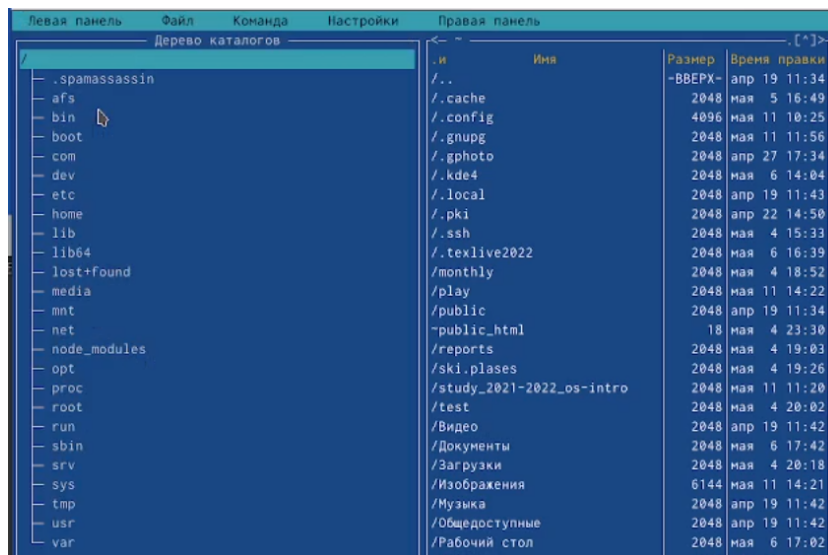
Левая панель Файл Команда Настройки Правая панель

Дерево каталогов

/
— .spamassassin
— afs
— bin
— boot
— com
— dev
— etc
— home
— lib
— lib64
— lost+found
— media
— mnt
— net
— node_modules
— opt
— proc
— root
— run
— sbin
— srv
— sys
— tmp
— usr
— var

<- ~ .[^]>

| .и | Имя | Размер | Время правки |
|---|---|---|---|
| /.. | | -ВВЕРХ- | апр 19 11:34 |
| /.cache | | 2048 | мая 5 16:49 |
| /.config | | 4096 | мая 11 10:25 |
| /.gnupg | | 2048 | мая 11 11:56 |
| /.gphoto | | 2048 | апр 27 17:34 |
| /.kde4 | | 2048 | мая 6 14:04 |
| /.local | | 2048 | апр 19 11:43 |
| /.pki | | 2048 | апр 22 14:50 |
| /.ssh | | 2048 | мая 4 15:33 |
| /.texlive2022 | | 2048 | мая 6 16:39 |
| /monthly | | 2048 | мая 4 18:52 |
| /play | | 2048 | мая 11 14:22 |
| /public | | 2048 | апр 19 11:34 |
| ~public_html | | 18 | мая 4 23:30 |
| /reports | | 2048 | мая 4 19:03 |
| /ski.plases | | 2048 | мая 4 19:26 |
| /study_2021-2022_os-intro | | 2048 | мая 11 11:20 |
| /test | | 2048 | мая 4 20:02 |
| /Видео | | 2048 | апр 19 11:42 |
| /Документы | | 2048 | мая 6 17:42 |
| /Загрузки | | 2048 | мая 4 20:18 |
| /Изображения | | 6144 | мая 11 14:21 |
| /Музыка | | 2048 | апр 19 11:42 |
| /Общедоступные | | 2048 | апр 19 11:42 |
| /Рабочий стол | | 2048 | мая 6 17:02 |